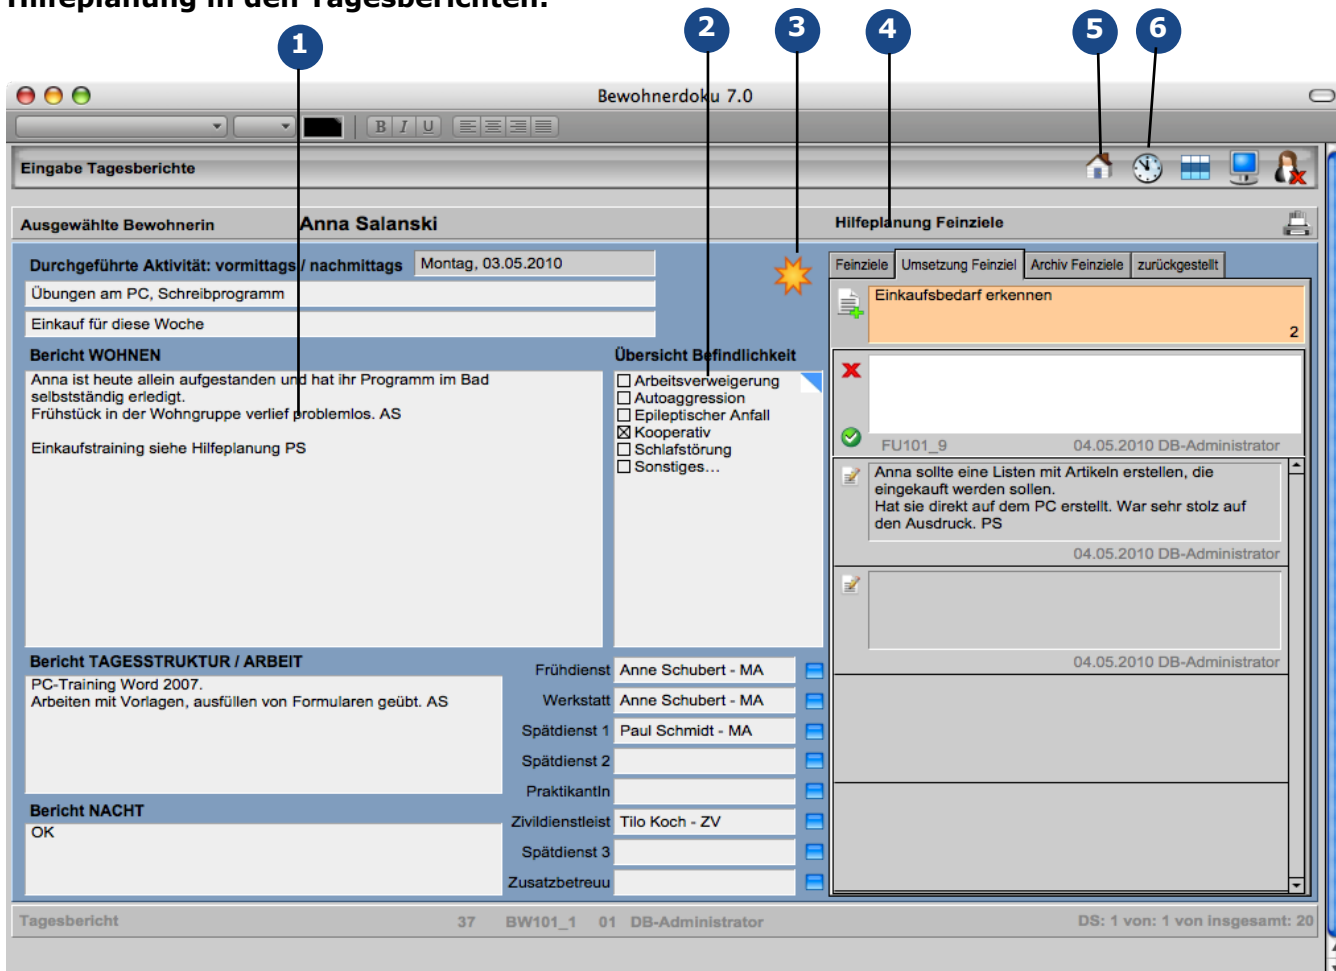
Hilfeplanung in den Tagesberichten:

1 2 3 4 5 6

Bewohnerdoku 7.0

B I U

Eingabe Tagesberichte

Ausgewählte Bewohnerin Anna Salanski

Hilfeplanung Feinziele

Durchgeführte Aktivität: vormittags / nachmittags Montag, 03.05.2010

Übungen am PC, Schreibprogramm

Einkauf für diese Woche

Bericht WOHNEN

Anna ist heute allein aufgestanden und hat ihr Programm im Bad selbstständig erledigt.
Frühstück in der Wohngruppe verlief problemlos. AS

Einkaufstraining siehe Hilfeplanung PS

Übersicht Befindlichkeit

☐ Arbeitsverweigerung
☐ Autoaggression
☐ Epileptischer Anfall
☒ Kooperativ
☐ Schlafstörung
☐ Sonstiges…

Feinziele | Umsetzung Feinziel | Archiv Feinziele | zurückgestellt

Einkaufsbedarf erkennen
2

FU101_9 04.05.2010 DB-Administrator

Anna sollte eine Listen mit Artikeln erstellen, die eingekauft werden sollen.
Hat sie direkt auf dem PC erstellt. War sehr stolz auf den Ausdruck. PS

04.05.2010 DB-Administrator

04.05.2010 DB-Administrator

Bericht TAGESSTRUKTUR / ARBEIT

PC-Training Word 2007.
Arbeiten mit Vorlagen, ausfüllen von Formularen geübt. AS

Bericht NACHT

OK

Frühdienst Anne Schubert - MA
Werkstatt Anne Schubert - MA
Spätdienst 1 Paul Schmidt - MA
Spätdienst 2
PraktikantIn
Zivildienstleist Tilo Koch - ZV
Spätdienst 3
Zusatzbetreuu

Tagesbericht 37 BW101_1 01 DB-Administrator DS: 1 von: 1 von insgesamt: 20